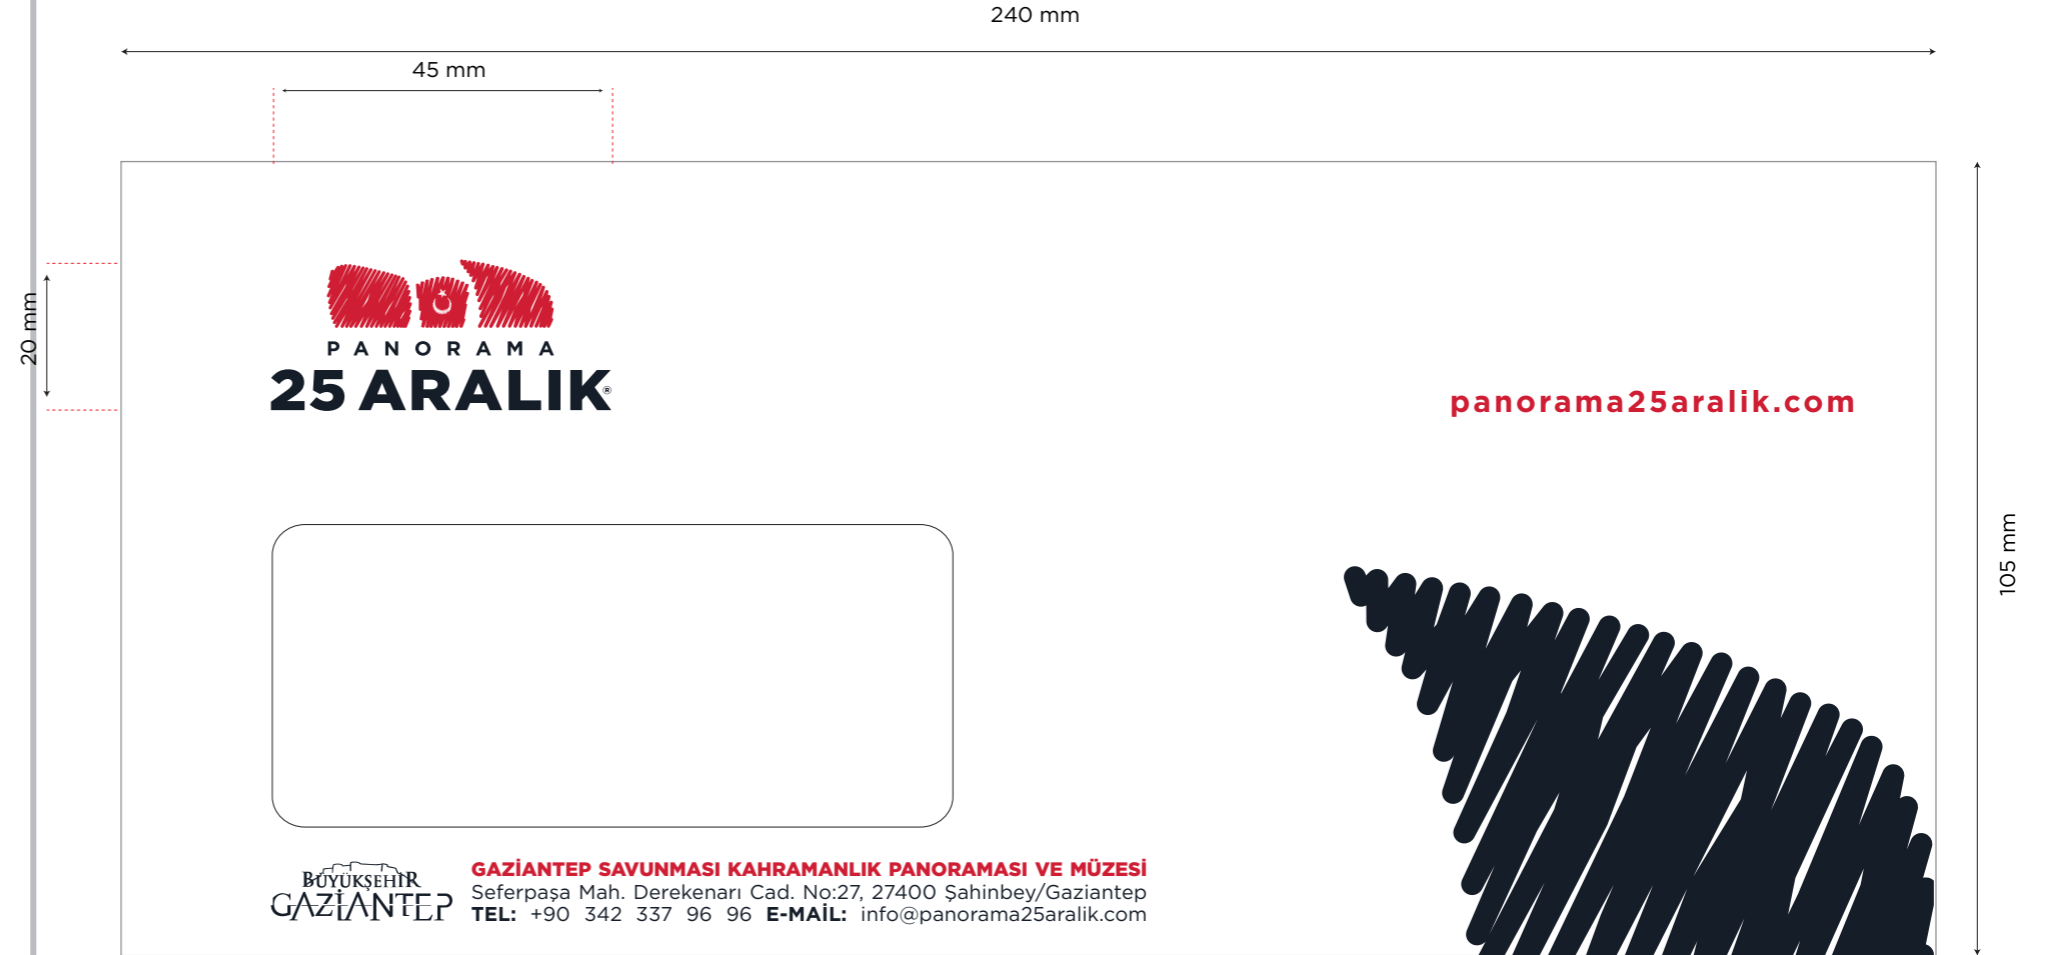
240 mm

45 mm

20 mm

105 mm

PANORAMA
25 ARALIK®

panorama25aralik.com

BÜYÜKŞEHİR
GAZİANTEP

GAZİANTEP SAVUNMASI KAHRAMANLIK PANORAMASI VE MÜZESİ
Seferpaşa Mah. Derekenarı Cad. No:27, 27400 Şahinbey/Gaziantep
TEL: +90 342 337 96 96 E-MAİL: info@panorama25aralik.com